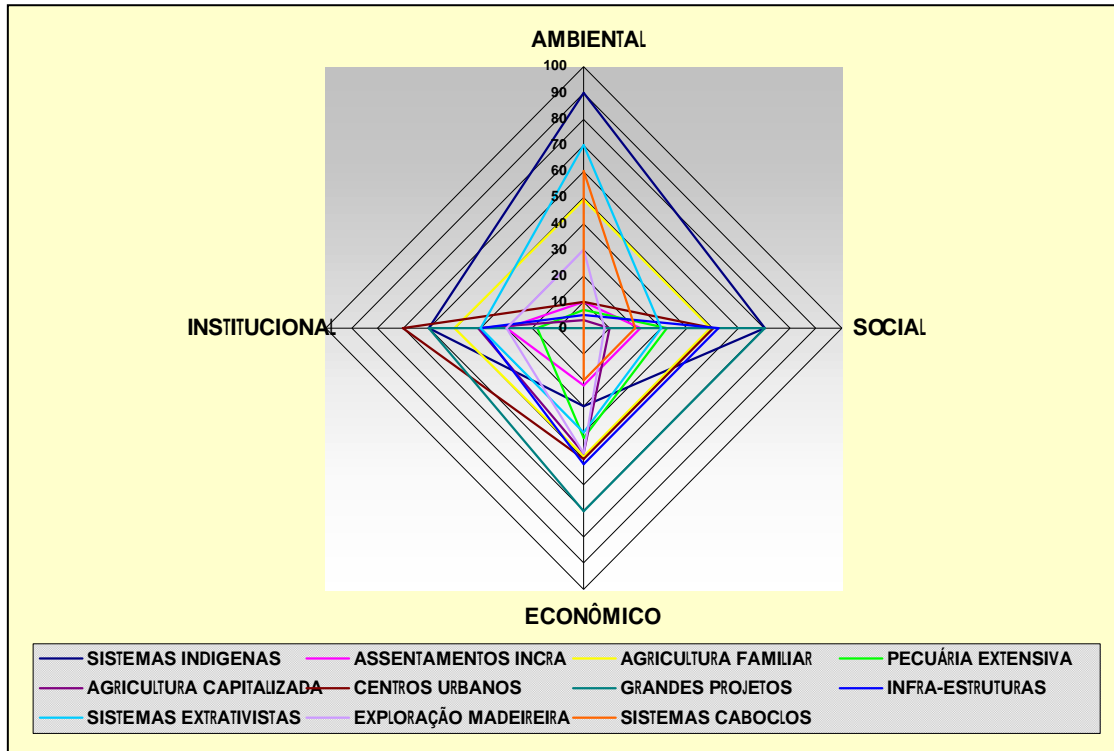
AMBIENTAL

100
90
80
70
60
50
40
30
20
10
0

INSTITUCIONAL

SOCIAL

ECONÔMICO

SISTEMAS INDIGENAS
ASSENTAMENTOS INCRA
AGRICULTURA FAMILIAR
PECUÁRIA EXTENSIVA
AGRICULTURA CAPITALIZADA
CENTROS URBANOS
GRANDES PROJETOS
INFRA-ESTRUTURAS
SISTEMAS EXTRATIVISTAS
EXPLORAÇÃO MADEIREIRA
SISTEMAS CABOCLOS